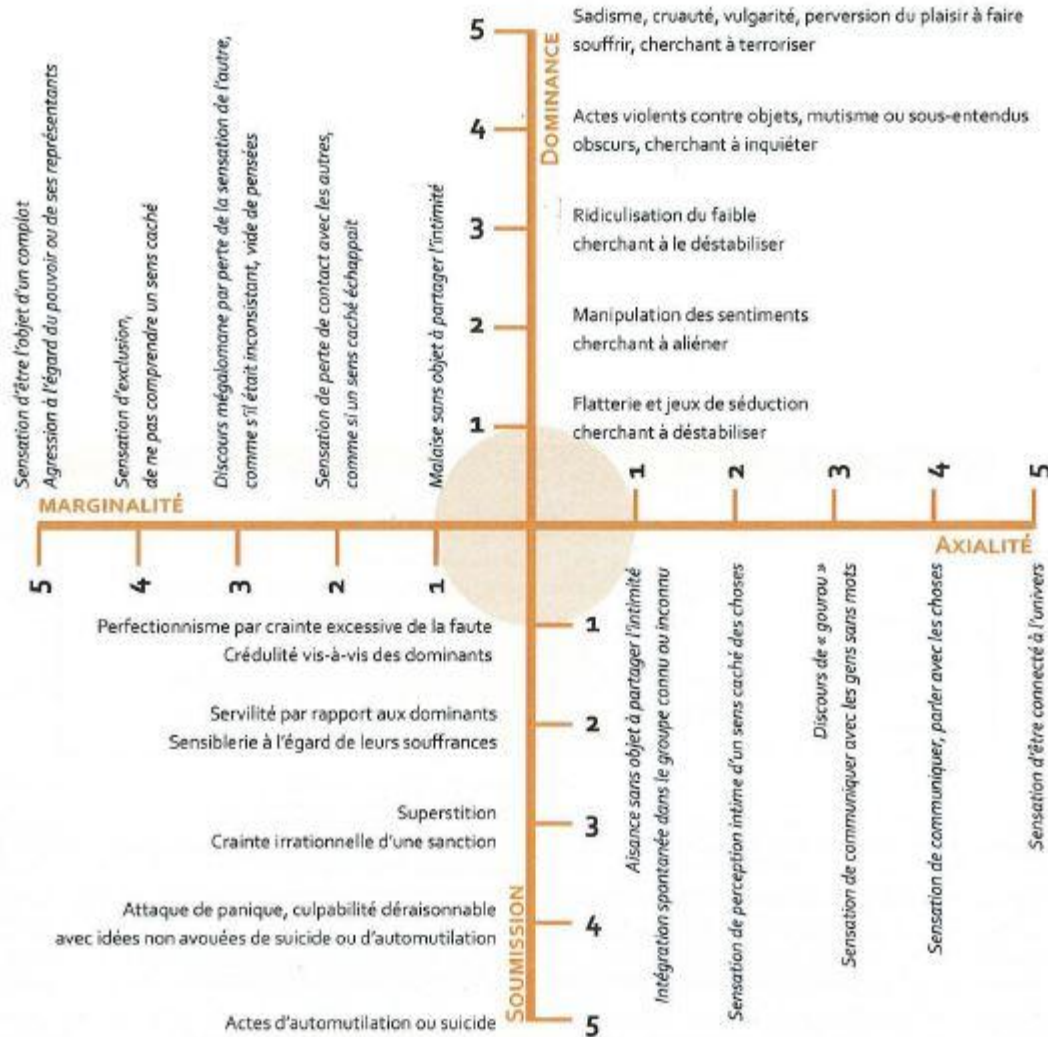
DOMINANCE

5 Sadisme, cruauté, vulgarité, perversion du plaisir à faire souffrir, cherchant à terroriser

4 Actes violents contre objets, mutisme ou sous-entendus obscurs, cherchant à inquiéter

3 Ridiculisation du faible cherchant à le déstabiliser

2 Manipulation des sentiments cherchant à aliéner

1 Flatterie et jeux de séduction cherchant à déstabiliser

MARGINALITÉ

5 Sensation d'être l'objet d'un complot
Agression à l'égard du pouvoir ou de ses représentants

4 Sensation d'exclusion,
de ne pas comprendre un sens caché

3 Discours mégalomane par perte de la sensation de l'autre,
comme s'il était inconsistant, vide de pensées

2 Sensation de perte de contact avec les autres,
comme si un sens caché échappait

1 Malaise sans objet à partager l'intimité

AXIALITÉ

1 Aisance sans objet à partager l'intimité
Intégration spontanée dans le groupe connu ou inconnu

2 Sensation de perception intime d'un sens caché des choses

3 Discours de « gourou »
Sensation de communiquer avec les gens sans mots

4 Sensation de communiquer, parler avec les choses

5 Sensation d'être connecté à l'univers

SOUMISSION

1 Perfectionnisme par crainte excessive de la faute
Crédulité vis-à-vis des dominants

2 Servilité par rapport aux dominants
Sensiblerie à l'égard de leurs souffrances

3 Superstition
Crainte irrationnelle d'une sanction

4 Attaque de panique, culpabilité déraisonnable
avec idées non avouées de suicide ou d'automutilation

5 Actes d'automutilation ou suicide